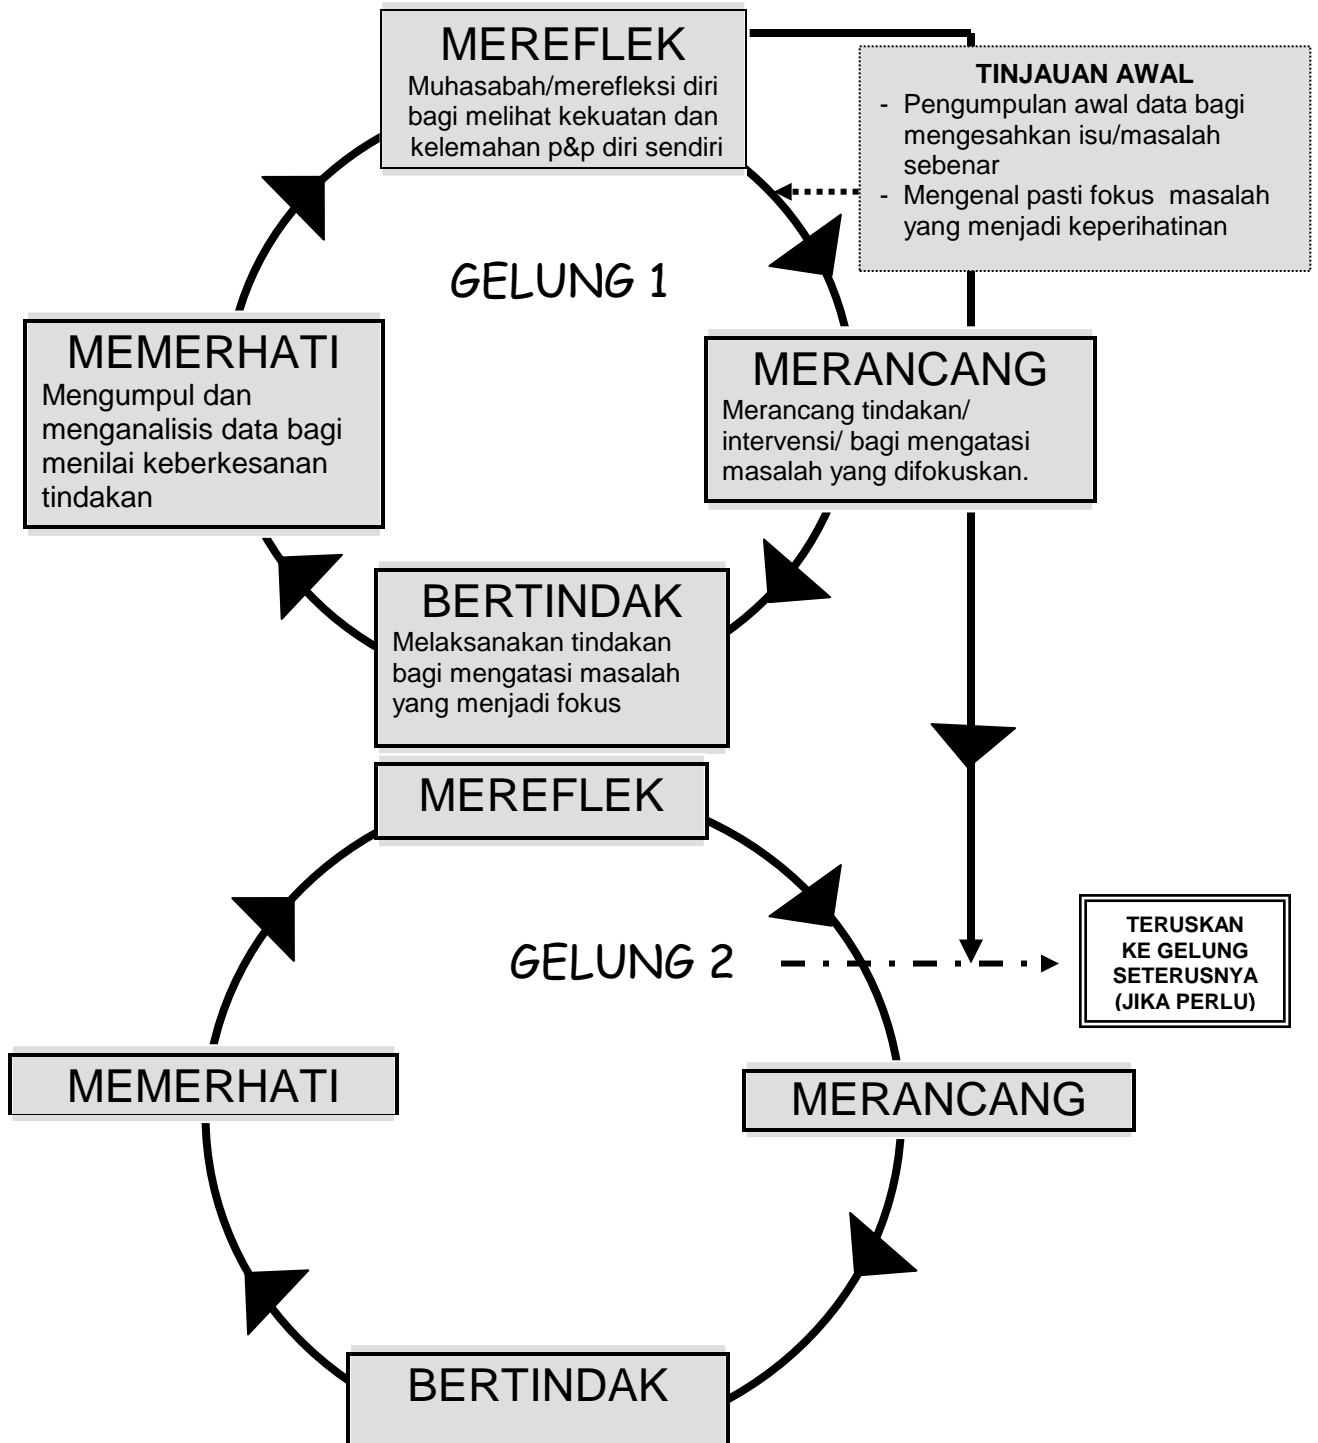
MEREFLEK
Muhasabah/merefleksi diri bagi melihat kekuatan dan kelemahan p&p diri sendiri

TINJAUAN AWAL
- Pengumpulan awal data bagi mengesahkan isu/masalah sebenar
- Mengenal pasti fokus masalah yang menjadi keperihatinan

GELUNG 1

MEMERHATI
Mengumpul dan menganalisis data bagi menilai keberkesanan tindakan

MERANCANG
Merancang tindakan/ intervensi/ bagi mengatasi masalah yang difokuskan.

BERTINDAK
Melaksanakan tindakan bagi mengatasi masalah yang menjadi fokus

MEREFLEK

GELUNG 2

TERUSKAN KE GELUNG SETERUSNYA (JIKA PERLU)

MEMERHATI

MERANCANG

BERTINDAK